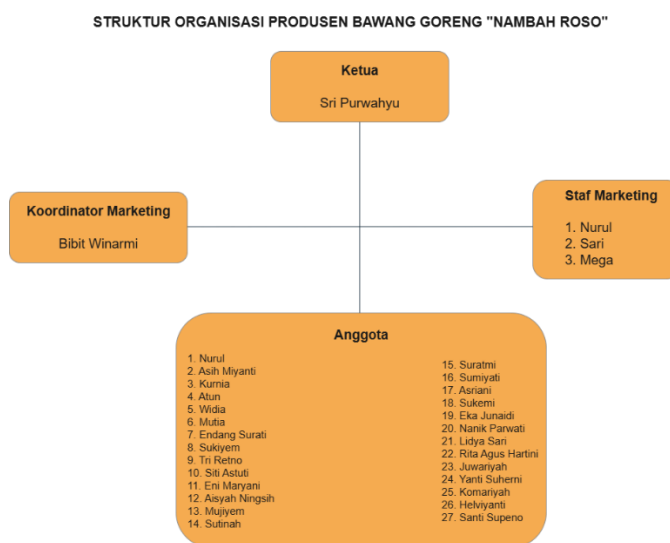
STRUKTUR ORGANISASI PRODUSEN BAWANG GORENG "NAMBAH ROSO"

Ketua

Sri Purwahyu

Koordinator Marketing

Bibit Winarmi

Staf Marketing

1. Nurul
2. Sari
3. Mega

Anggota

1. Nurul
2. Asih Miyanti
3. Kurnia
4. Atun
5. Widia
6. Mutia
7. Endang Surati
8. Sukiyem
9. Tri Retno
10. Siti Astuti
11. Eni Maryani
12. Aisyah Ningsih
13. Mujiyem
14. Sutinah

15. Suratmi
16. Sumiyati
17. Asriani
18. Sukemi
19. Eka Junaidi
20. Nanik Parwati
21. Lidya Sari
22. Rita Agus Hartini
23. Juwariyah
24. Yanti Suherni
25. Komariyah
26. Helviyanti
27. Santi Supeno